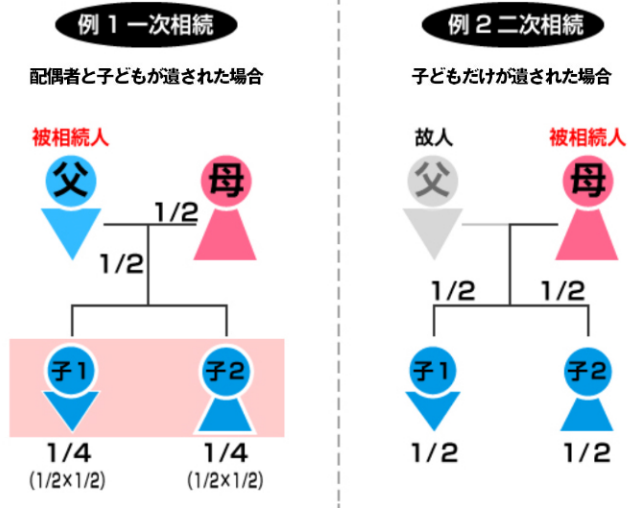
例１一次相続

配偶者と子どもが遺された場合

被相続人

父

母

1/2

1/2

子1

子2

1/4
(1/2×1/2)

1/4
(1/2×1/2)

例２二次相続

子どもだけが遺された場合

故人

被相続人

父

母

1/2

1/2

子1

子2

1/2

1/2